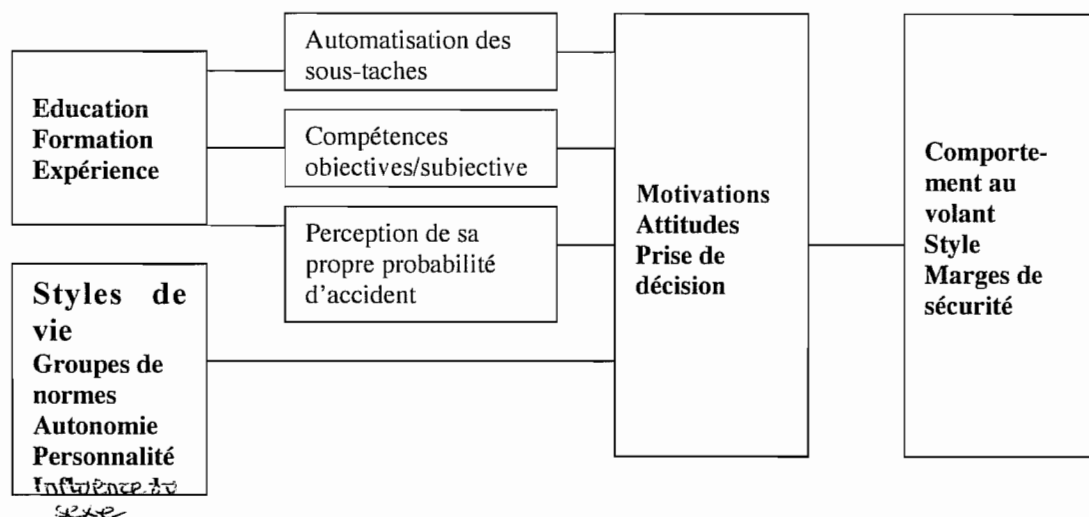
Education
Formation
Expérience

Automatisation des sous-taches

Compétences objectives/subiective

Perception de sa propre probabilité d'accident

Styles de vie
Groupes de normes
Autonomie
Personnalité
Influence du sexe

Motivations
Attitudes
Prise de décision

Comportement au volant
Style
Marges de sécurité